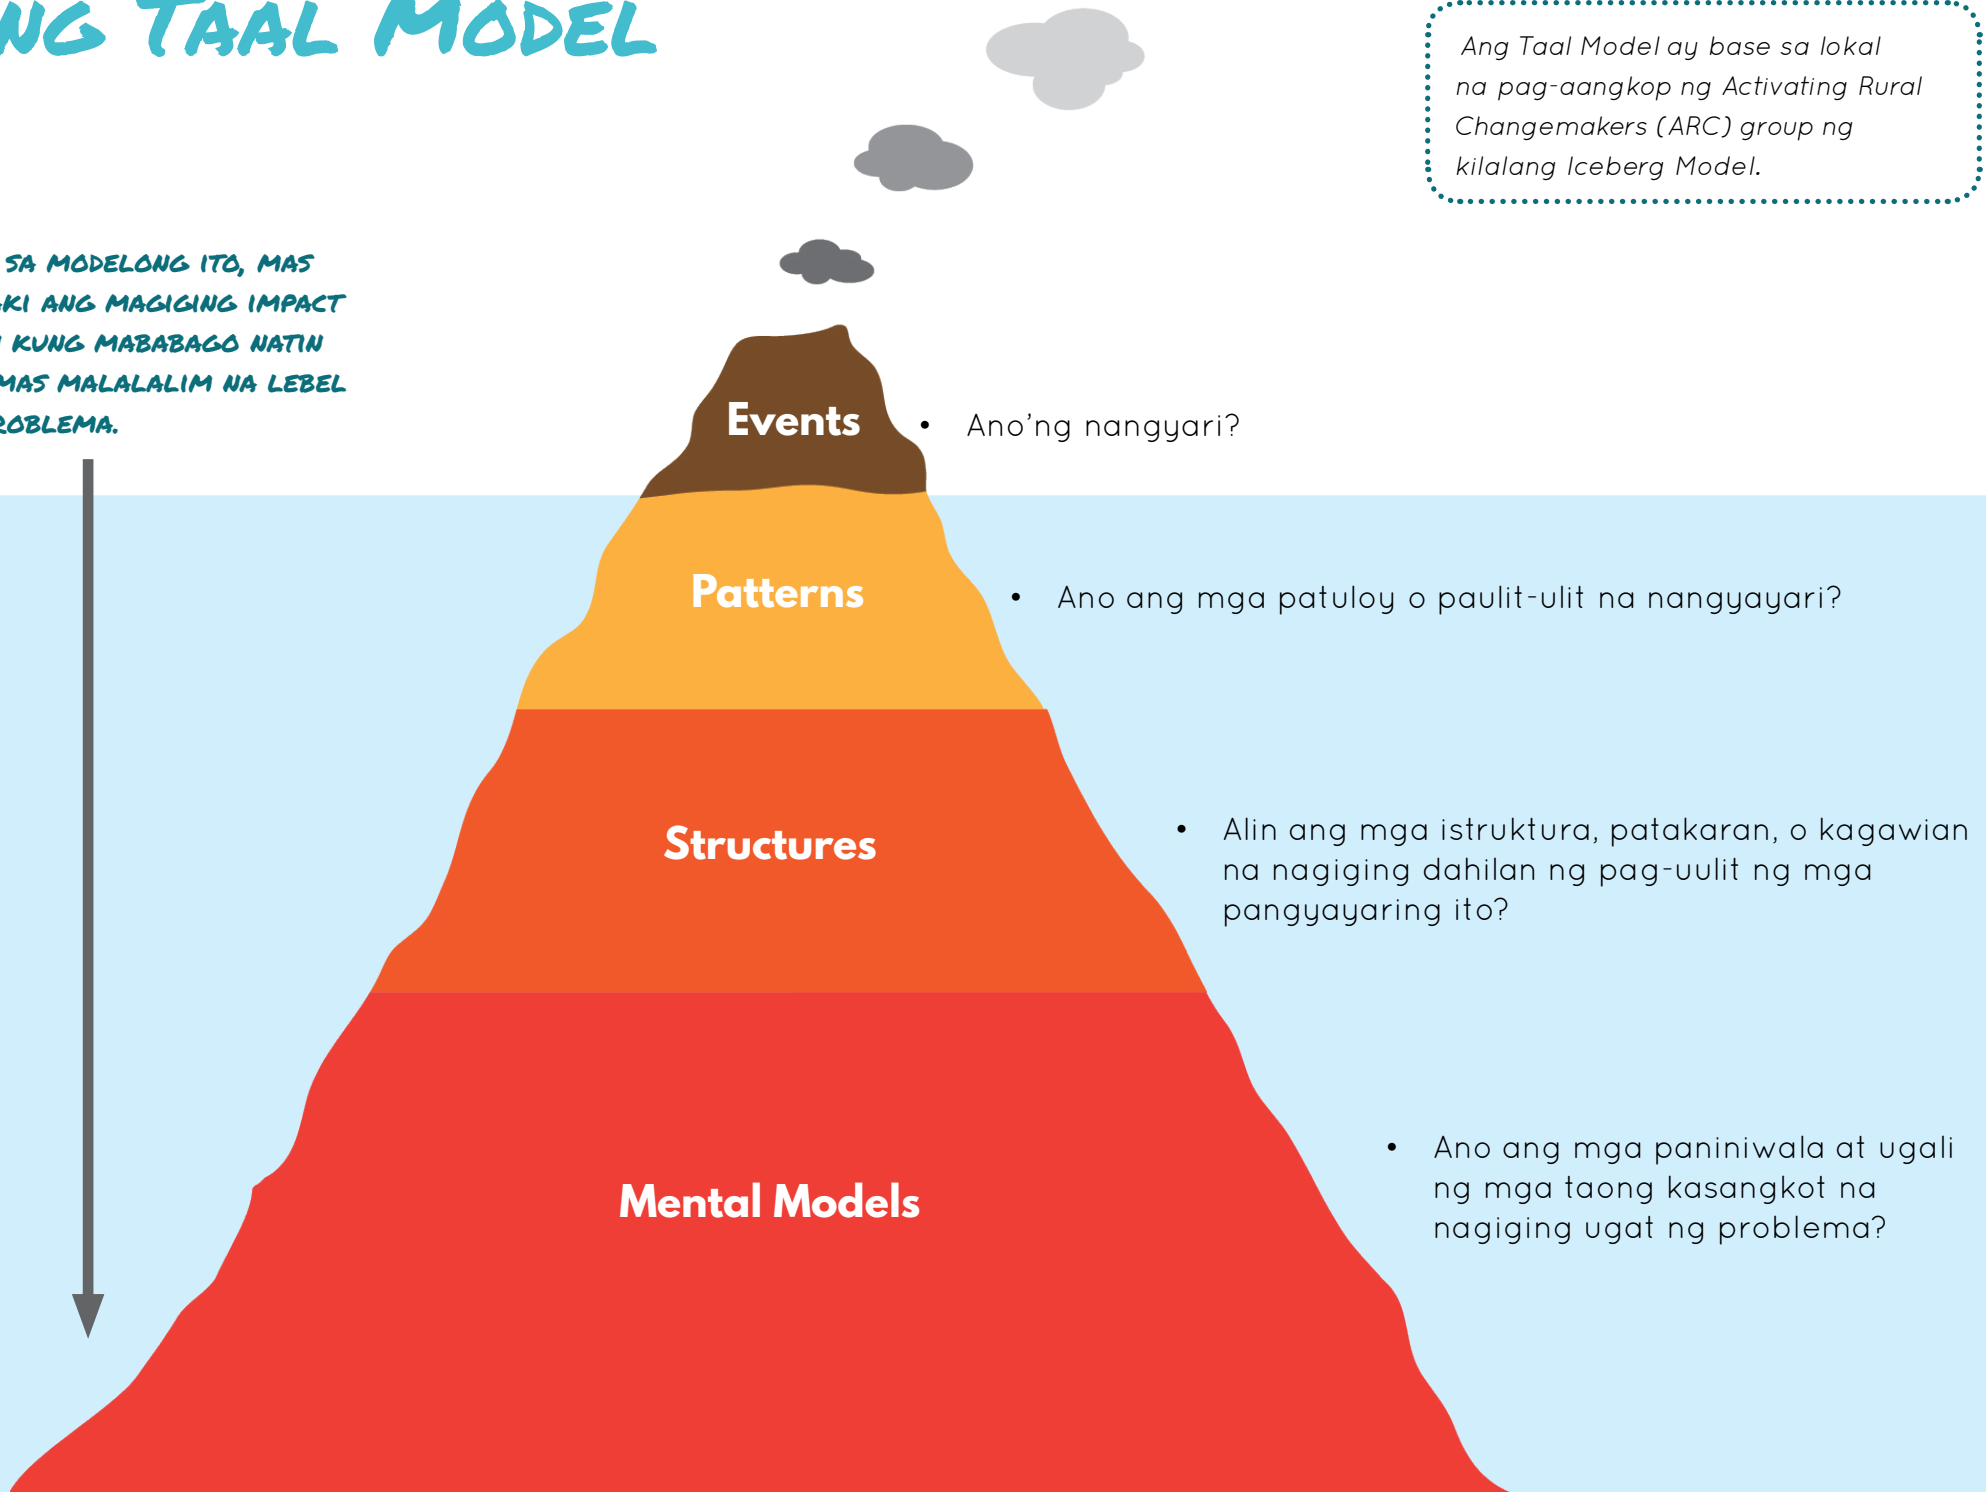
NG TAAL MODEL

Ang Taal Model ay base sa lokal na pag-aangkop ng Activating Rural Changemakers (ARC) group ng kilalang Iceberg Model.

SA MODELONG ITO, MAS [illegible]KI ANG MAGIGING IMPACT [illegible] KUNG MABABAGO NATIN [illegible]MAS MALALALIM NA LEBEL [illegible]ROBLEMA.

Events
• Ano'ng nangyari?

Patterns
• Ano ang mga patuloy o paulit-ulit na nangyayari?

Structures
• Alin ang mga istruktura, patakaran, o kagawian na nagiging dahilan ng pag-uulit ng mga pangyayaring ito?

Mental Models
• Ano ang mga paniniwala at ugali ng mga taong kasangkot na nagiging ugat ng problema?